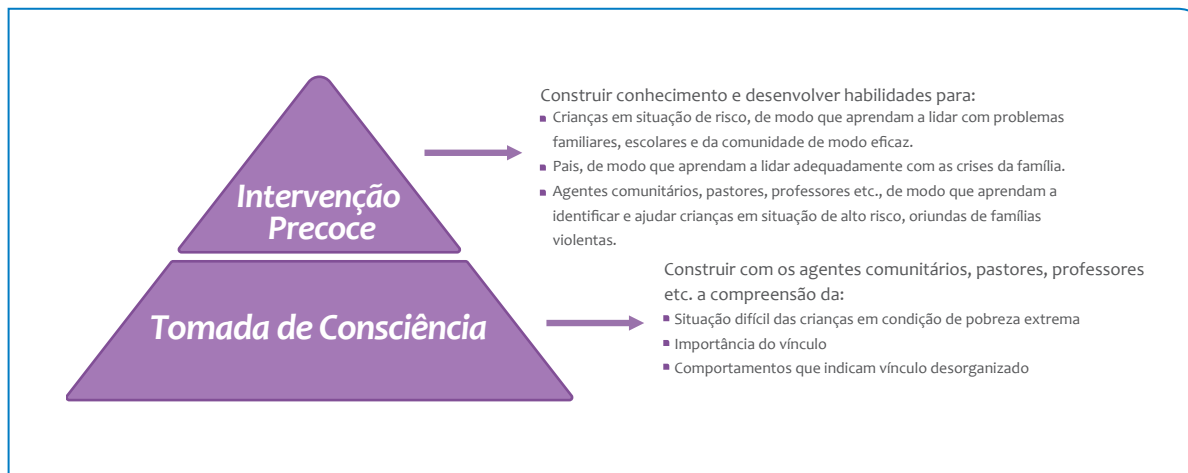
Intervenção Precoce

Construir conhecimento e desenvolver habilidades para:
- Crianças em situação de risco, de modo que aprendam a lidar com problemas familiares, escolares e da comunidade de modo eficaz.
- Pais, de modo que aprendam a lidar adequadamente com as crises da família.
- Agentes comunitários, pastores, professores etc., de modo que aprendam a identificar e ajudar crianças em situação de alto risco, oriundas de famílias violentas.

Tomada de Consciência

Construir com os agentes comunitários, pastores, professores etc. a compreensão da:
- Situação difícil das crianças em condição de pobreza extrema
- Importância do vínculo
- Comportamentos que indicam vínculo desorganizado